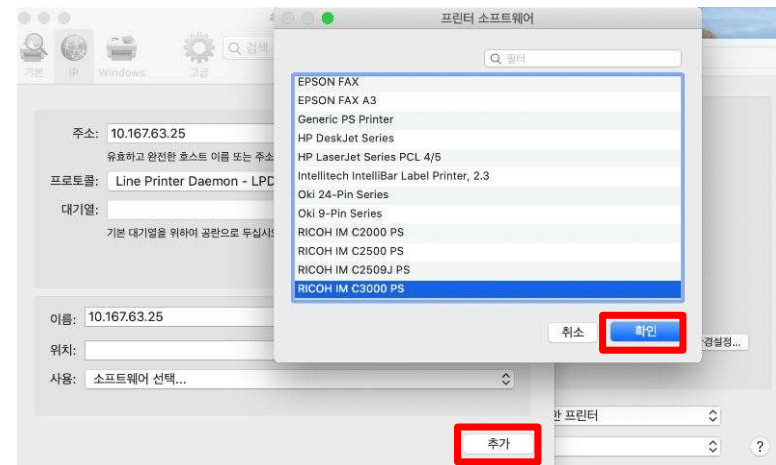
기본 IP Windows 고급

Q 검색

주소: 10.167.63.25

유효하고 완전한 호스트 이름 또는 주소

프로토콜: Line Printer Daemon - LPD

대기열:

기본 대기열을 위하여 공란으로 두십시

이름: 10.167.63.25

위치:

사용: 소프트웨어 선택...

추가

프린터 소프트웨어

Q 필터

EPSON FAX
EPSON FAX A3
Generic PS Printer
HP DeskJet Series
HP LaserJet Series PCL 4/5
Intellitech IntelliBar Label Printer, 2.3
Oki 24-Pin Series
Oki 9-Pin Series
RICOH IM C2000 PS
RICOH IM C2500 PS
RICOH IM C2509J PS
RICOH IM C3000 PS

취소 확인

경설정...

한 프린터

?